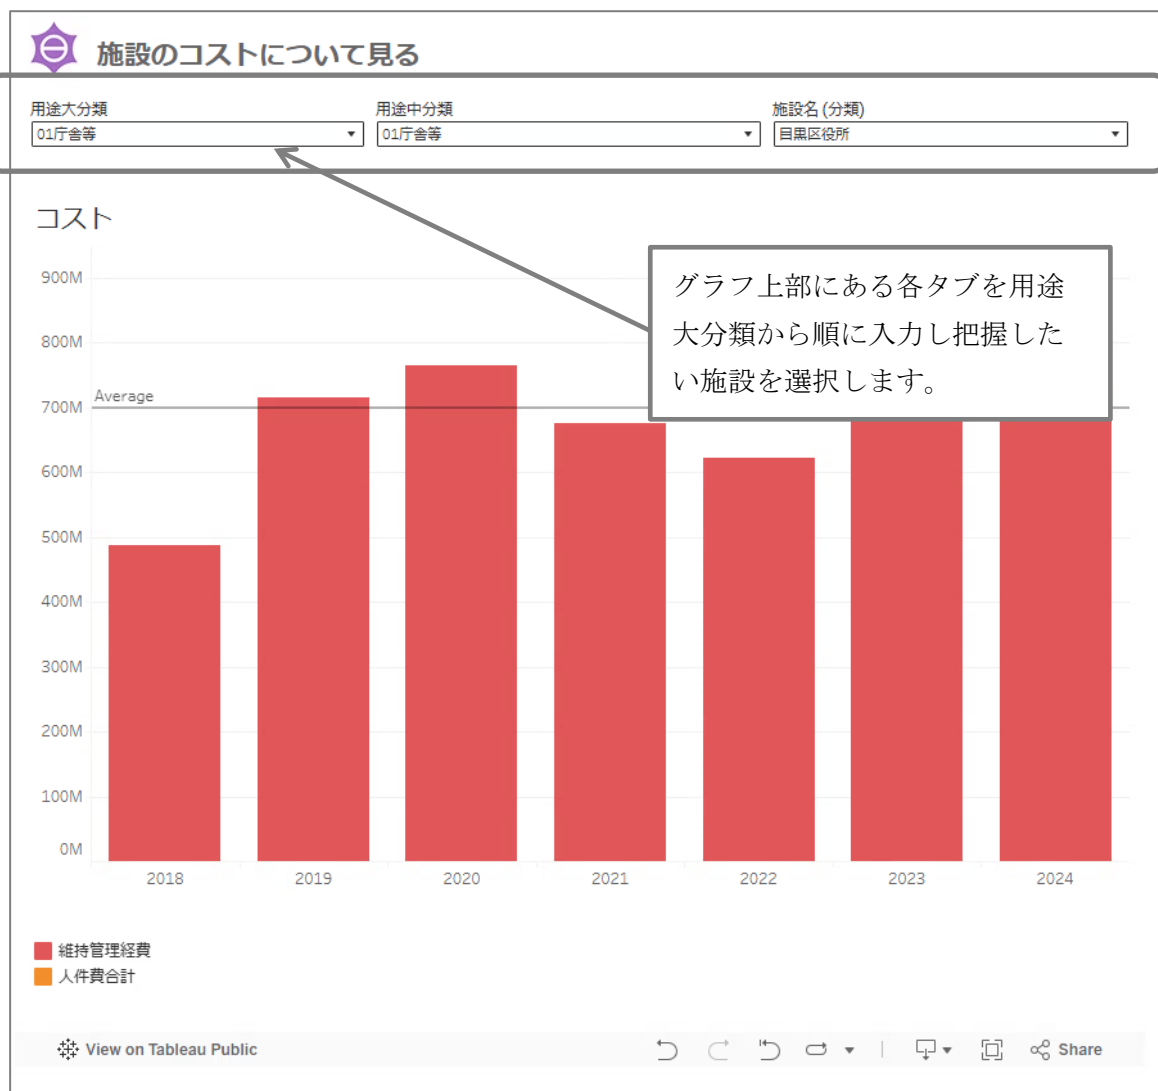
施設のコストについて見る

用途大分類
01庁舎等

用途中分類
01庁舎等

施設名 (分類)
目黒区役所

コスト

グラフ上部にある各タブを用途大分類から順に入力し把握したい施設を選択します。

900M
800M
700M
600M
500M
400M
300M
200M
100M
0M

Average

2018
2019
2020
2021
2022
2023
2024

維持管理経費
人件費合計

View on Tableau Public

Share